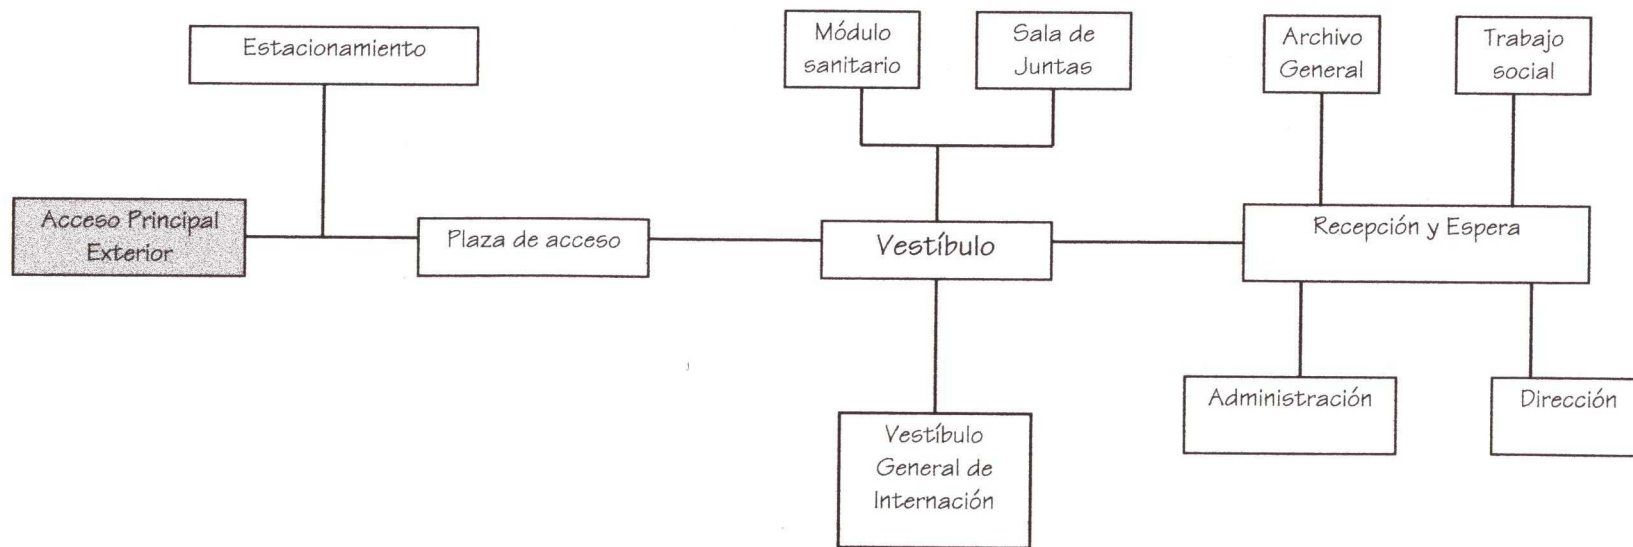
Estacionamiento

Módulo sanitario

Sala de Juntas

Archivo General

Trabajo social

Acceso Principal Exterior

Plaza de acceso

Vestíbulo

Recepción y Espera

Administración

Dirección

Vestíbulo General de Internación